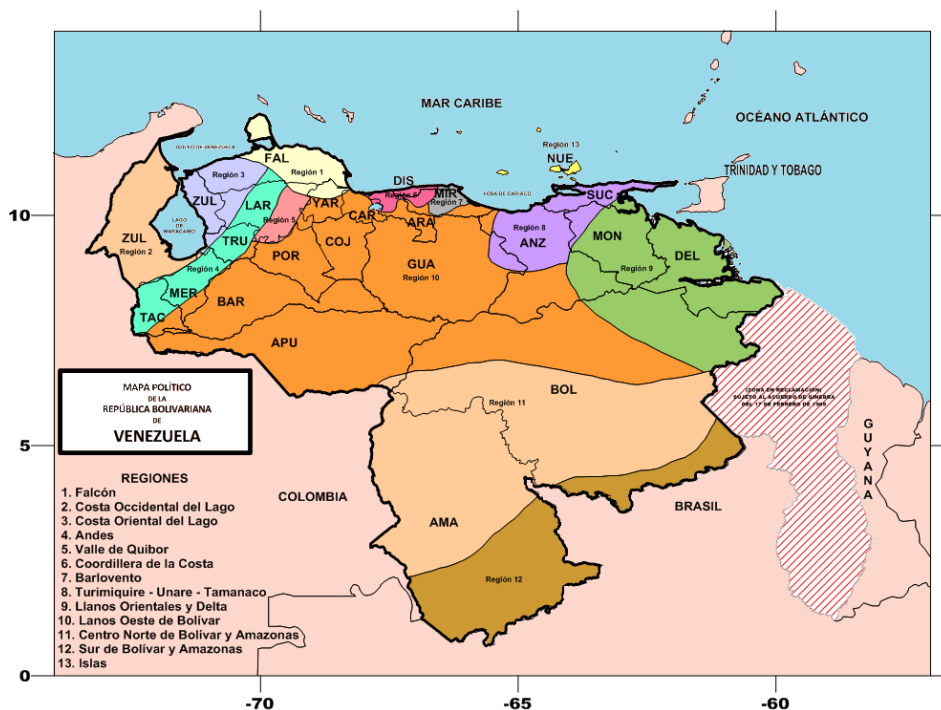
MAR CARIBE

OCÉANO ATLÁNTICO

Región 13

NUE

TRINIDAD Y TOBAGO

GOLFO DE VENEZUELA

FAL

Región 1

Región 3

ZUL

LAR

YAR

DIS

Región 6

MIR

Región 7

FOSA DE CARIACO

SUC

Región 5

CAR

ARA

LAGO DE MARACAIBO

ZUL

Región 2

TRU

COJ

Región 8

ANZ

MON

DEL

Región 4

POR

GUA

Región 10

Región 9

MER

BAR

TAC

APU

MAPA POLÍTICO
DE LA
REPÚBLICA BOLIVARIANA
DE
VENEZUELA

BOL

Región 11

(ZONA EN RECLAMACIÓN)
SUJETO AL ACUERDO DE GINEBRA
DEL 17 DE FEBRERO DE 1966

GUYANA

REGIONES
1. Falcón
2. Costa Occidental del Lago
3. Costa Oriental del Lago
4. Andes
5. Valle de Quibor
6. Coordillera de la Costa
7. Barlovento
8. Turimiquire - Unare - Tamanaco
9. Llanos Orientales y Delta
10. Lanos Oeste de Bolívar
11. Centro Norte de Bolívar y Amazonas
12. Sur de Bolívar y Amazonas
13. Islas

COLOMBIA

BRASIL

AMA

Región 12

10

5

0

-70

-65

-60